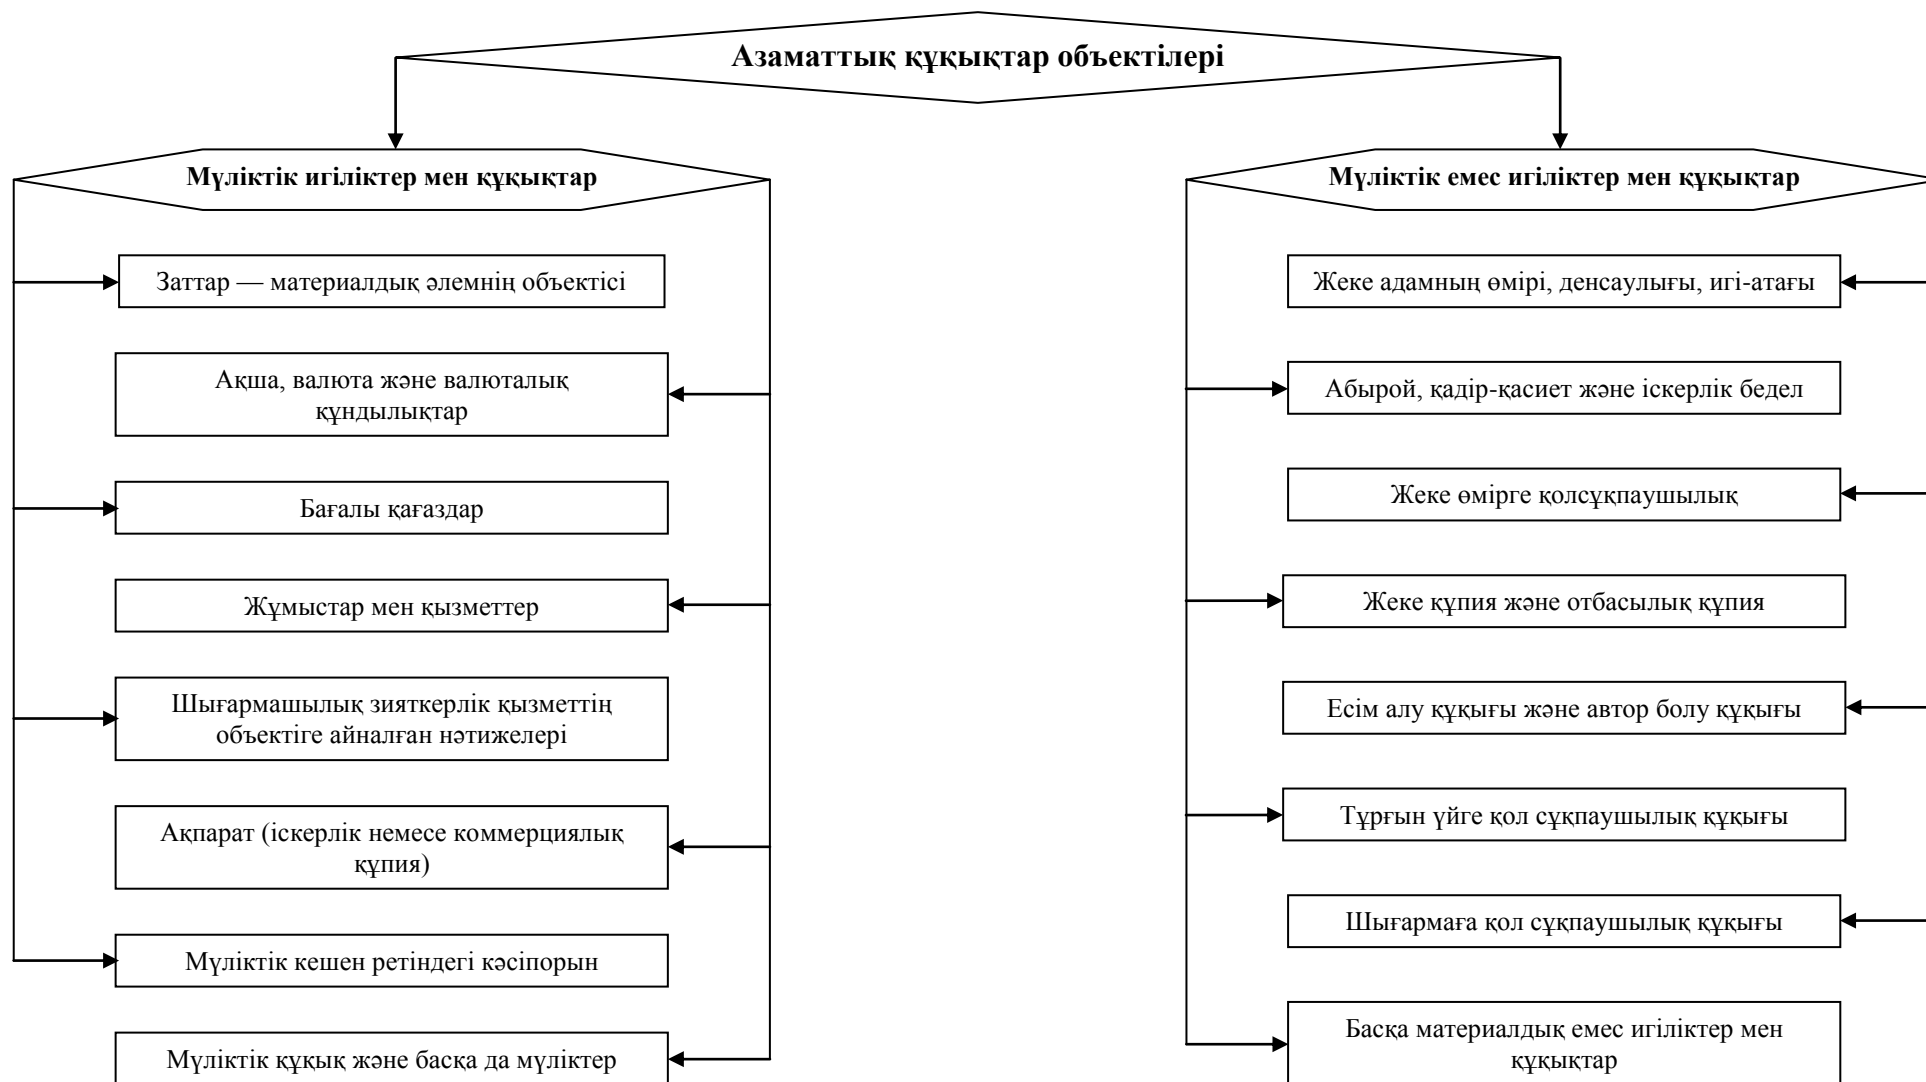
Азаматтық құқықтар объектілері

Мүліктік игіліктер мен құқықтар

Заттар — материалдық әлемнің объектісі

Ақша, валюта және валюталық құндылықтар

Бағалы қағаздар

Жұмыстар мен қызметтер

Шығармашылық зияткерлік қызметтің объектіге айналған нәтижелері

Ақпарат (іскерлік немесе коммерциялық құпия)

Мүліктік кешен ретіндегі кәсіпорын

Мүліктік құқық және басқа да мүліктер

Мүліктік емес игіліктер мен құқықтар

Жеке адамның өмірі, денсаулығы, игі-атағы

Абырой, қадір-қасиет және іскерлік бедел

Жеке өмірге қолсұқпаушылық

Жеке құпия және отбасылық құпия

Есім алу құқығы және автор болу құқығы

Тұрғын үйге қол сұқпаушылық құқығы

Шығармаға қол сұқпаушылық құқығы

Басқа материалдық емес игіліктер мен құқықтар